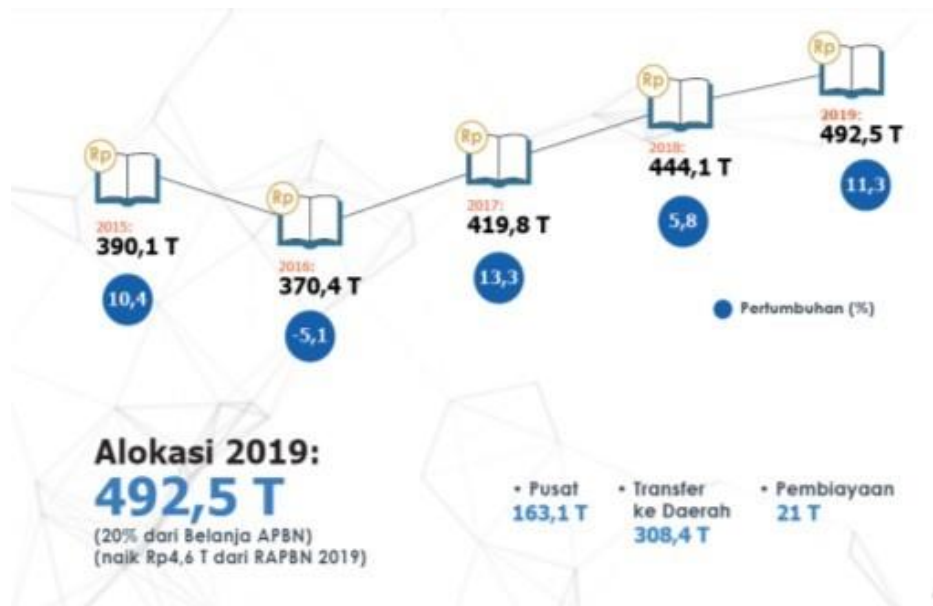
Rp

2015:
390,1 T

10,4

Rp

2016:
370,4 T

-5,1

Rp

2017:
419,8 T

13,3

Rp

2018:
444,1 T

5,8

Rp

2019:
492,5 T

11,3

Pertumbuhan (%)

Alokasi 2019:
492,5 T
(20% dari Belanja APBN)
(naik Rp4,6 T dari RAPBN 2019)

• Pusat
163,1 T

• Transfer ke Daerah
308,4 T

• Pembiayaan
21 T